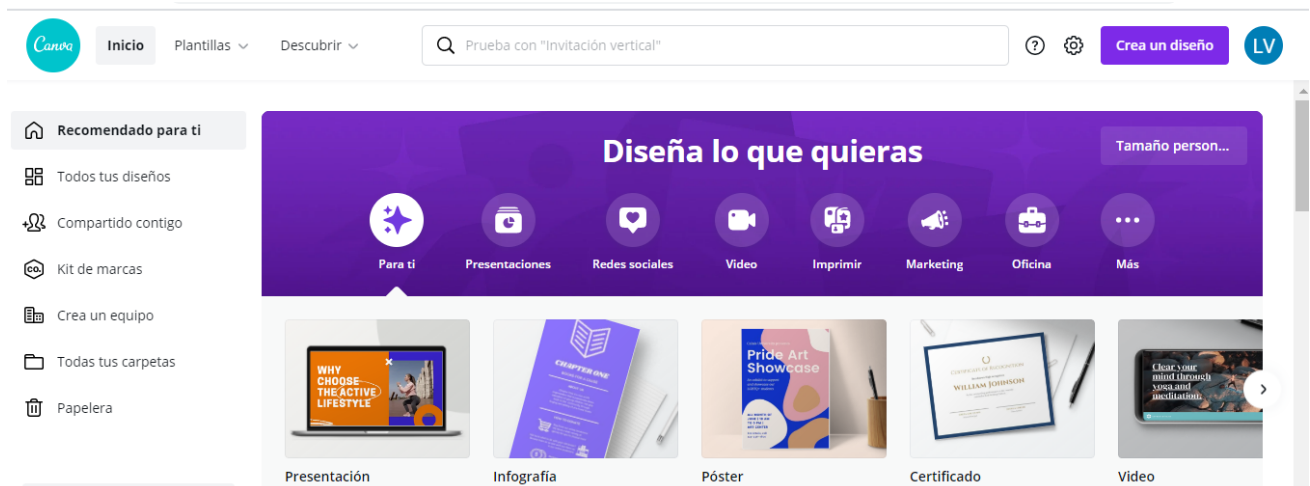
Canva Inicio Plantillas Descubrir Prueba con "Invitación vertical" Crea un diseño LV

Recomendado para ti
Todos tus diseños
Compartido contigo
Kit de marcas
Crea un equipo
Todas tus carpetas
Papelera

Diseña lo que quieras

Tamaño person...

Para ti
Presentaciones
Redes sociales
Video
Imprimir
Marketing
Oficina
Más

WHY CHOOSE THE ACTIVE LIFESTYLE

CHAPTER ONE

Pride Art Showcase

CERTIFICATE OF RECOGNITION
WILLIAM JOHNSON

Clear your mind through yoga and meditation.

Presentación
Infografía
Póster
Certificado
Video